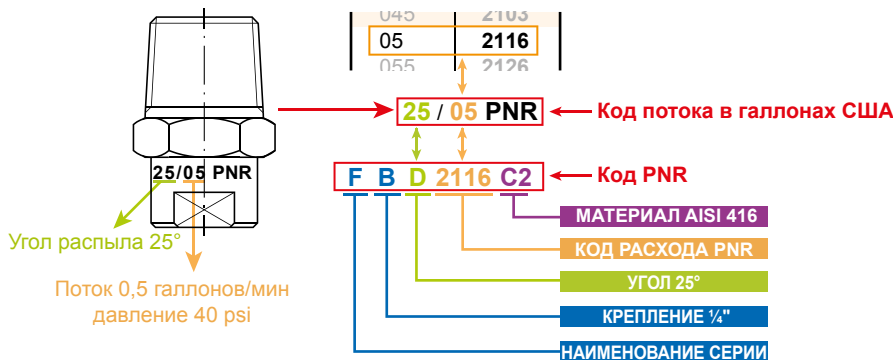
045 | 2103
05 | 2116
055 | 2126

25/05 PNR

25 / 05 PNR

Код потока в галлонах США

F B D 2116 C2

Код PNR

МАТЕРИАЛ AISI 416

КОД РАСХОДА PNR

УГОЛ 25°

КРЕПЛЕНИЕ ¼"

НАИМЕНОВАНИЕ СЕРИИ

Угол распыла 25°

Поток 0,5 галлонов/мин давление 40 psi